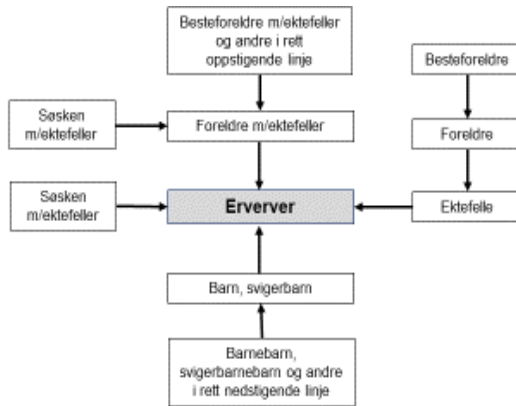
Besteforeldre m/ektefeller og andre i rett oppstigende linje

Søsken m/ektefeller

Foreldre m/ektefeller

Besteforeldre

Foreldre

Søsken m/ektefeller

Erverver

Ektefelle

Barn, svigerbarn

Barnebarn, svigerbarnebarn og andre i rett nedstigende linje